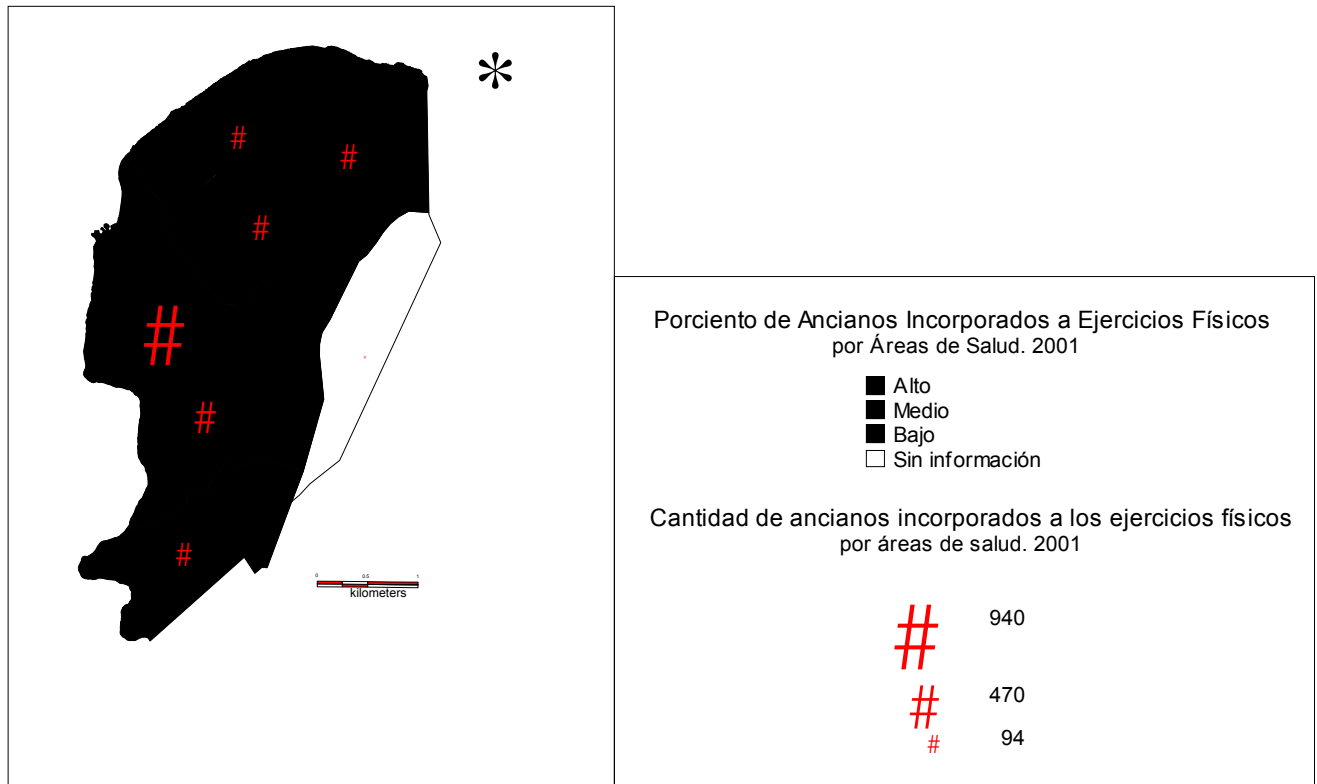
*

#
#
#
#
#
#

0 0.5 1
kilometers

Porciento de Ancianos Incorporados a Ejercicios Físicos
por Áreas de Salud. 2001

Alto
Medio
Bajo
Sin información

Cantidad de ancianos incorporados a los ejercicios físicos
por áreas de salud. 2001

# 940
# 470
# 94